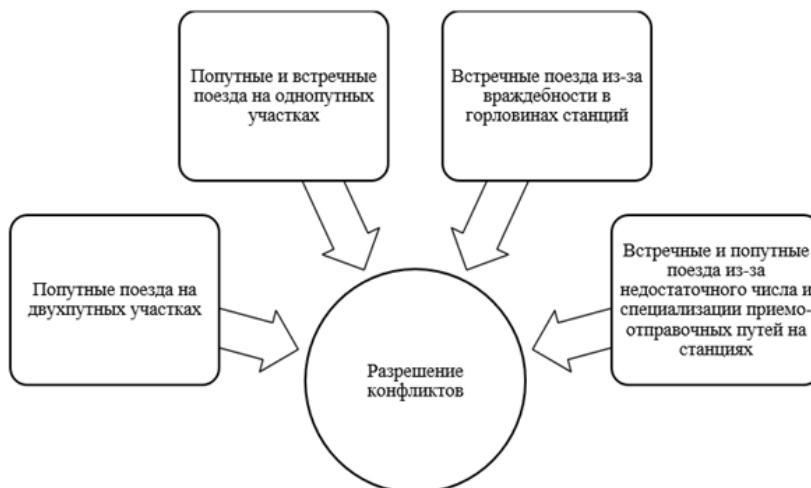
Попутные и встречные поезда на однопутных участках

Встречные поезда из-за враждебности в горловинах станций

Попутные поезда на двухпутных участках

Встречные и попутные поезда из-за недостаточного числа и специализации приемо-отправочных путей на станциях

Разрешение конфликтов